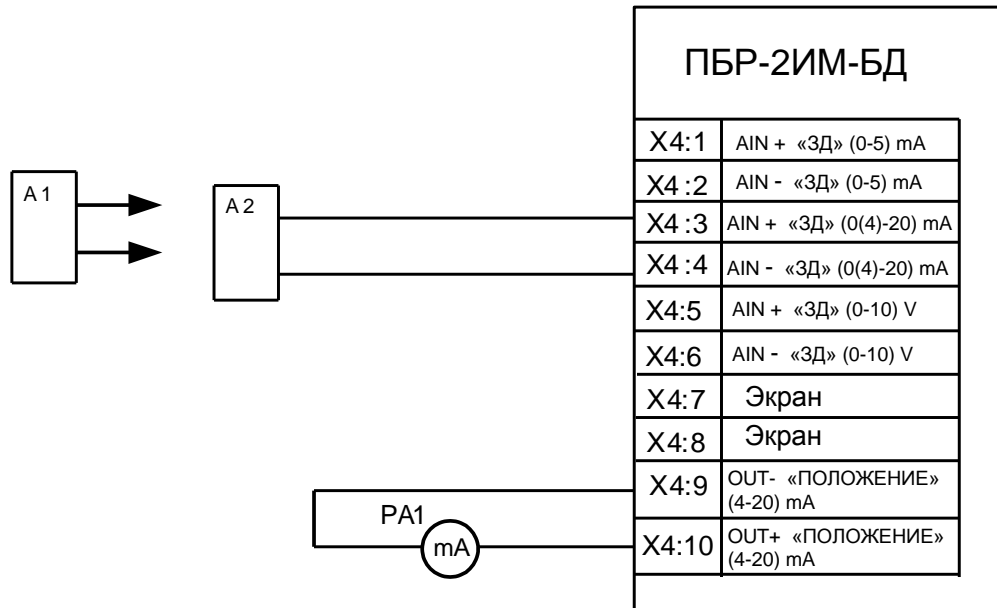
ПБР-2ИМ-БД

A 1

A 2

| X4:1 | AIN + «ЗД» (0-5) mA |
|---|---|
| X4 :2 | AIN - «ЗД» (0-5) mA |
| X4 :3 | AIN + «ЗД» (0(4)-20) mA |
| X4 :4 | AIN - «ЗД» (0(4)-20) mA |
| X4:5 | AIN + «ЗД» (0-10) V |
| X4:6 | AIN - «ЗД» (0-10) V |
| X4:7 | Экран |
| X4:8 | Экран |
| X4:9 | OUT- «ПОЛОЖЕНИЕ» (4-20) mA |
| X4:10 | OUT+ «ПОЛОЖЕНИЕ» (4-20) mA |

PA1

mA